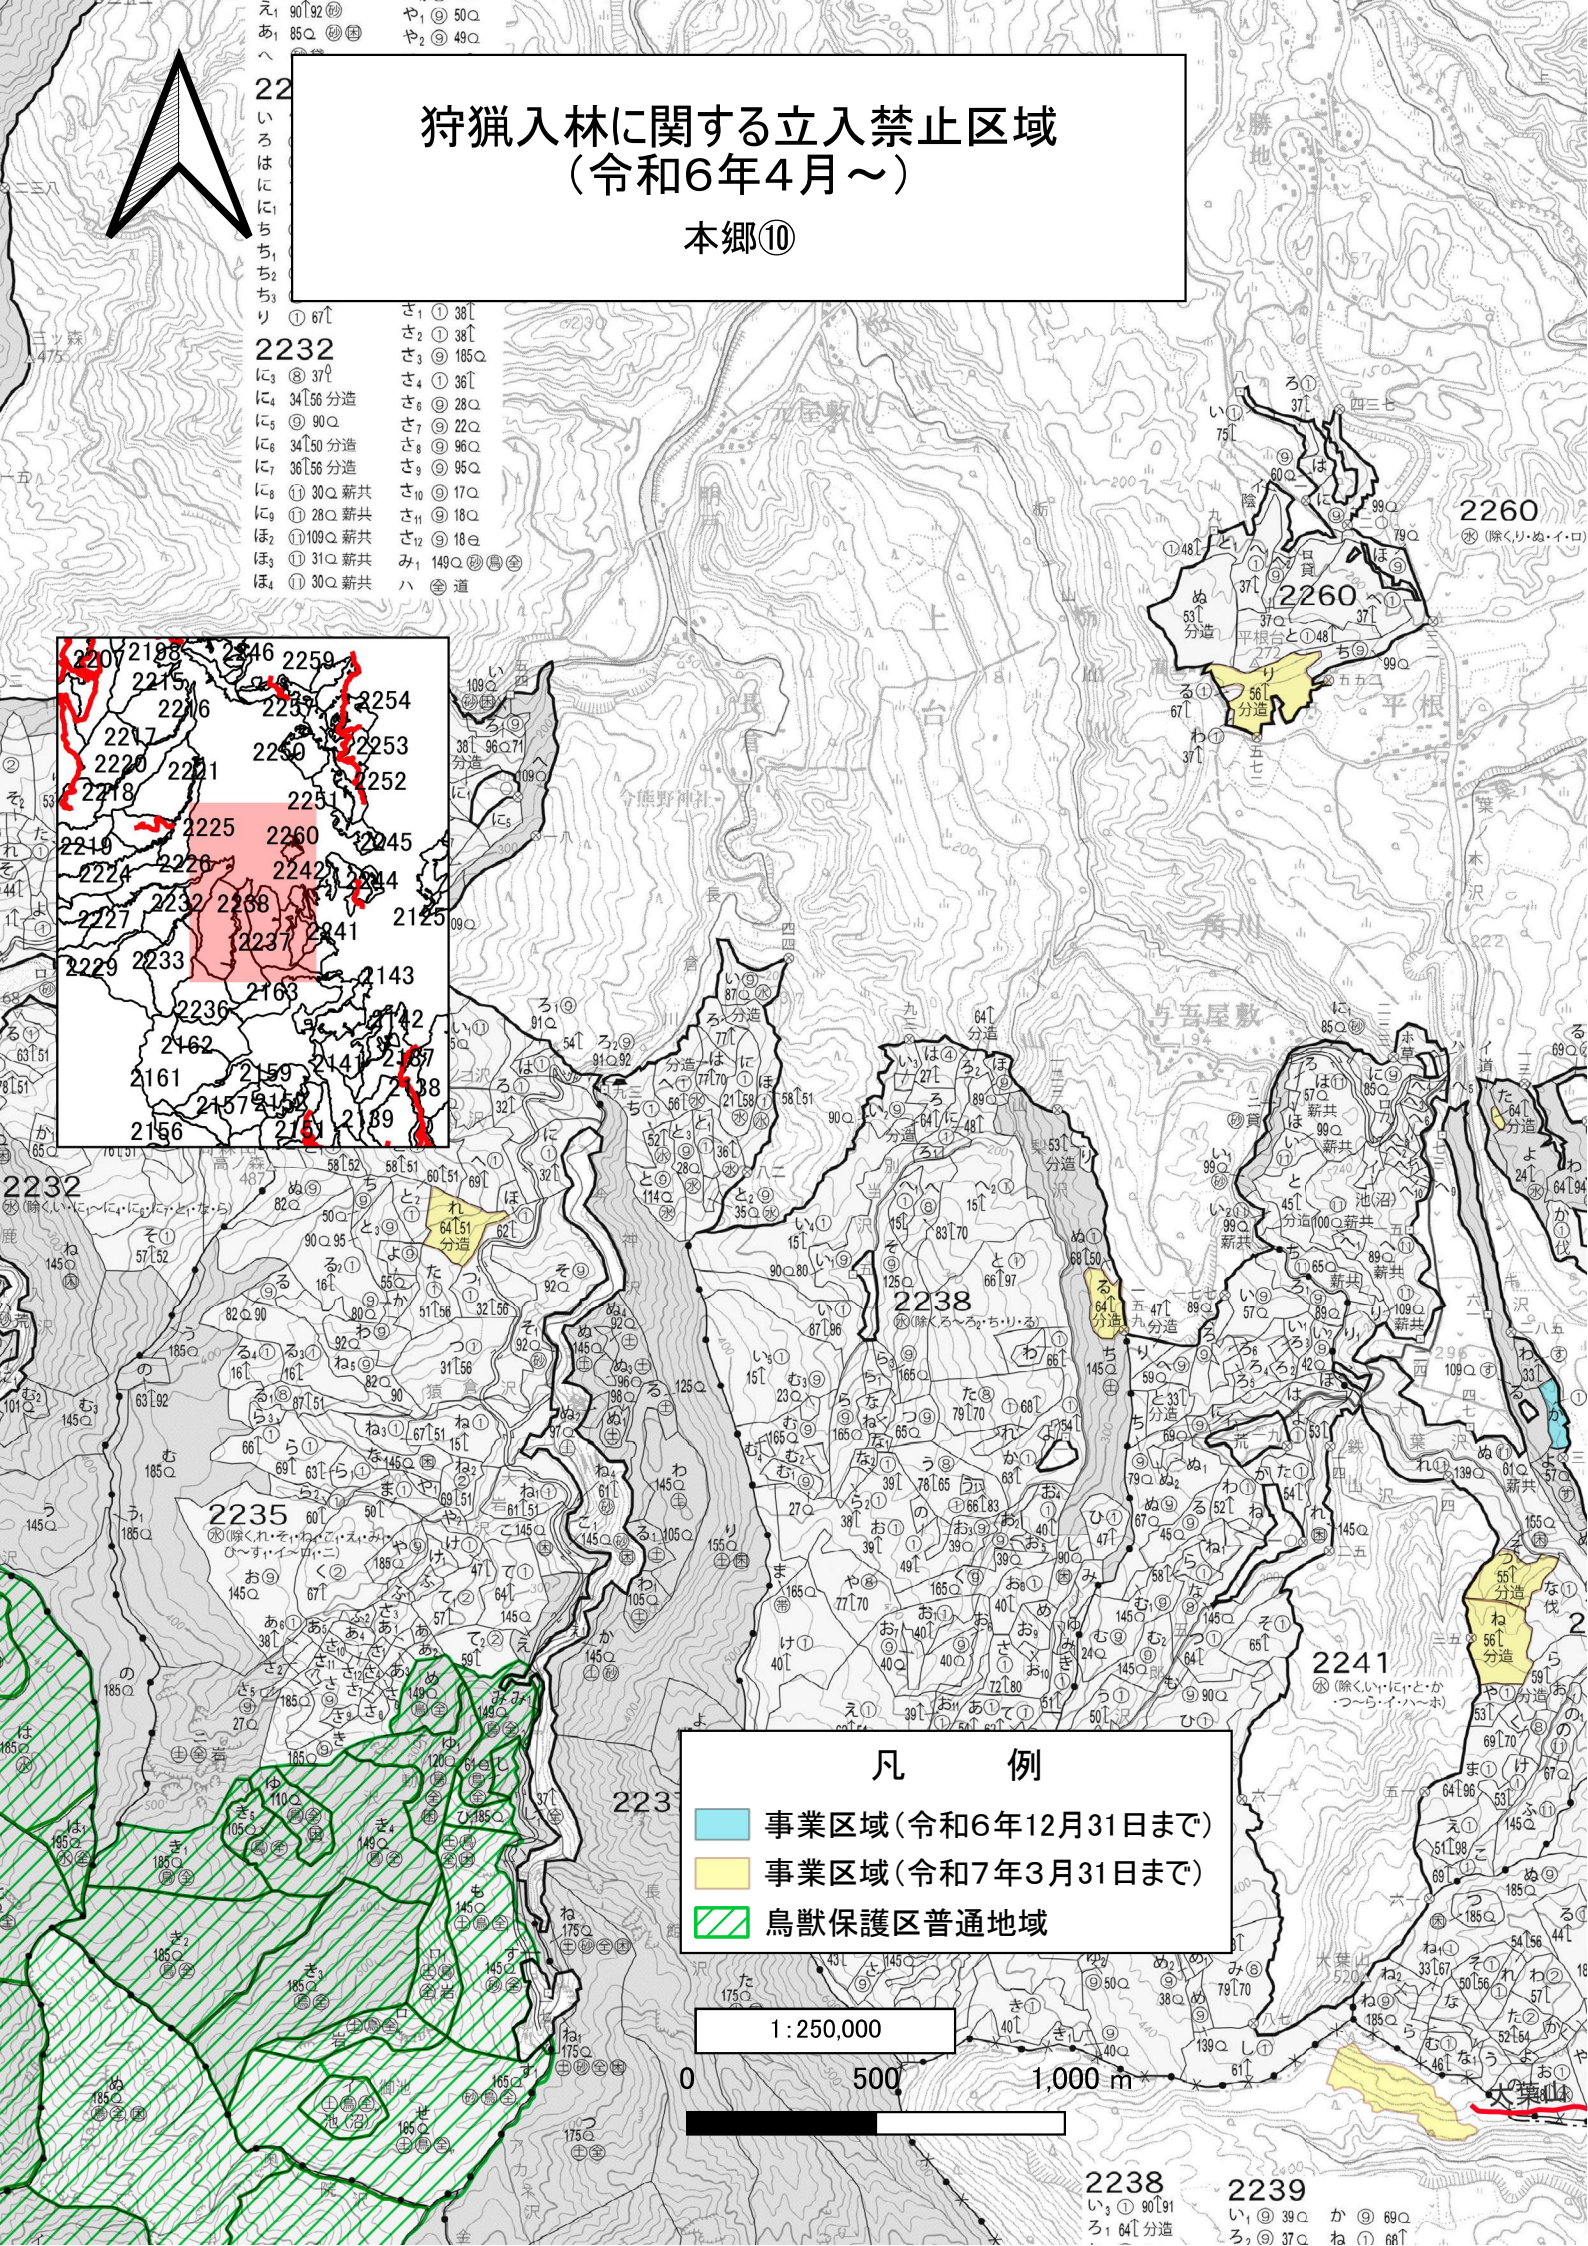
狩猟入林に関する立入禁止区域
（令和6年4月～）
本郷⑩

凡　例
事業区域（令和6年12月31日まで）
事業区域（令和7年3月31日まで）
鳥獣保護区普通地域

1：250,000
0　500　1,000 m

2232
2260
2238
2235
2241
2239
2237

2201 2198 2246 2259
2215 2216 2254
2217 2257 2253
2220 2221 2250 2252
2218 2251
2225 2260 2245
2219 2224 2226 2242 2244
2227 2232 2238 2125
2237 2241
2229 2233 2143
2163
2236 2142
2162 2137
2141
2161 2159 2138
2157 2158 2139
2156 2151

2232
に₃ ⑧ 37
に₄ 34 56 分造
に₅ ⑨ 90
に₆ 34 50 分造
に₇ 36 56 分造
に₈ ⑪ 30 新共
に₉ ⑪ 28 新共
ほ₂ ⑪ 109 新共
ほ₃ ⑪ 31 新共
ほ₄ ⑪ 30 新共
さ₁ ① 38
さ₂ ① 38
さ₃ ⑨ 185
さ₄ ① 36
さ₆ ⑨ 28
さ₇ ⑨ 22
さ₈ ⑨ 96
さ₉ ⑨ 95
さ₁₀ ⑨ 17
さ₁₁ ⑨ 18
さ₁₂ ⑨ 18
み₁ 149
ハ 道

2238
い₃ ① 90 91
ろ₁ 64 分造

2239
い₁ ⑨ 39
ろ₂ ⑨ 37
か ⑨ 69
ね ① 68